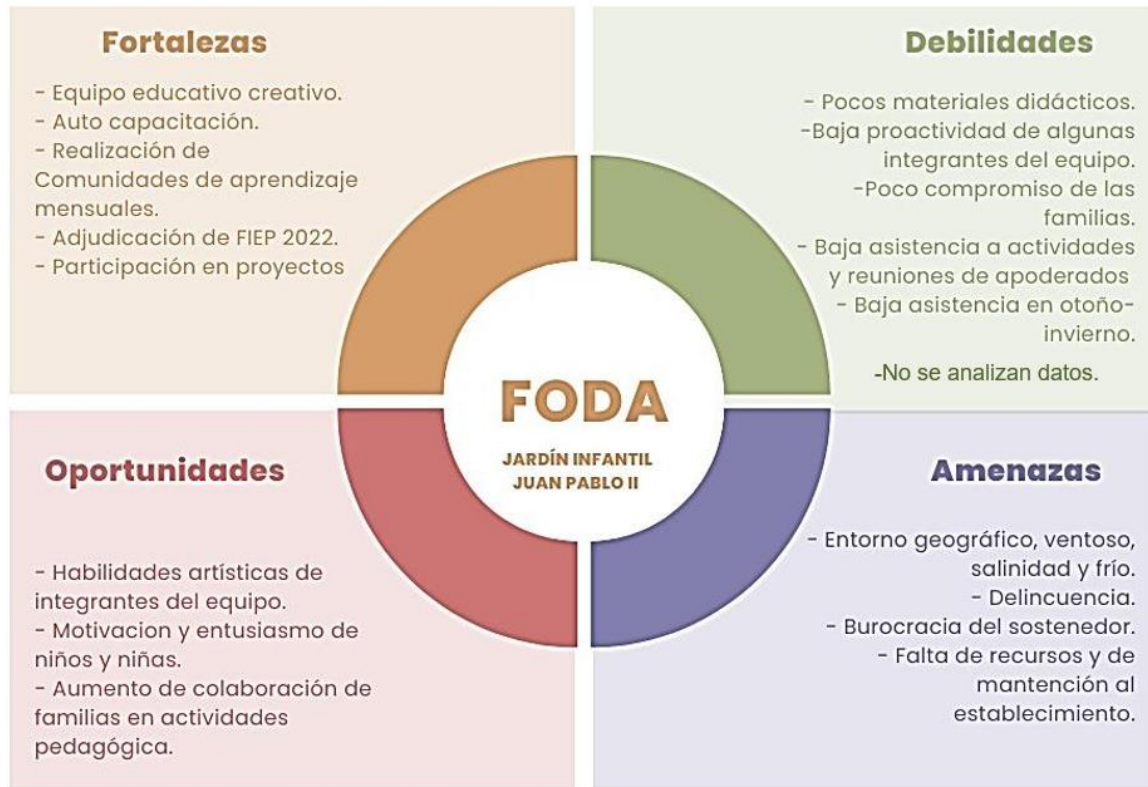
Fortalezas

- Equipo educativo creativo.
- Auto capacitación.
- Realización de Comunidades de aprendizaje mensuales.
- Adjudicación de FIEP 2022.
- Participación en proyectos

Debilidades

- Pocos materiales didácticos.
-Baja proactividad de algunas integrantes del equipo.
-Poco compromiso de las familias.
- Baja asistencia a actividades y reuniones de apoderados
- Baja asistencia en otoño-invierno.
-No se analizan datos.

FODA

JARDÍN INFANTIL JUAN PABLO II

Oportunidades

- Habilidades artísticas de integrantes del equipo.
- Motivacion y entusiasmo de niños y niñas.
- Aumento de colaboración de familias en actividades pedagógica.

Amenazas

- Entorno geográfico, ventoso, salinidad y frío.
- Delincuencia.
- Burocracia del sostenedor.
- Falta de recursos y de mantención al establecimiento.